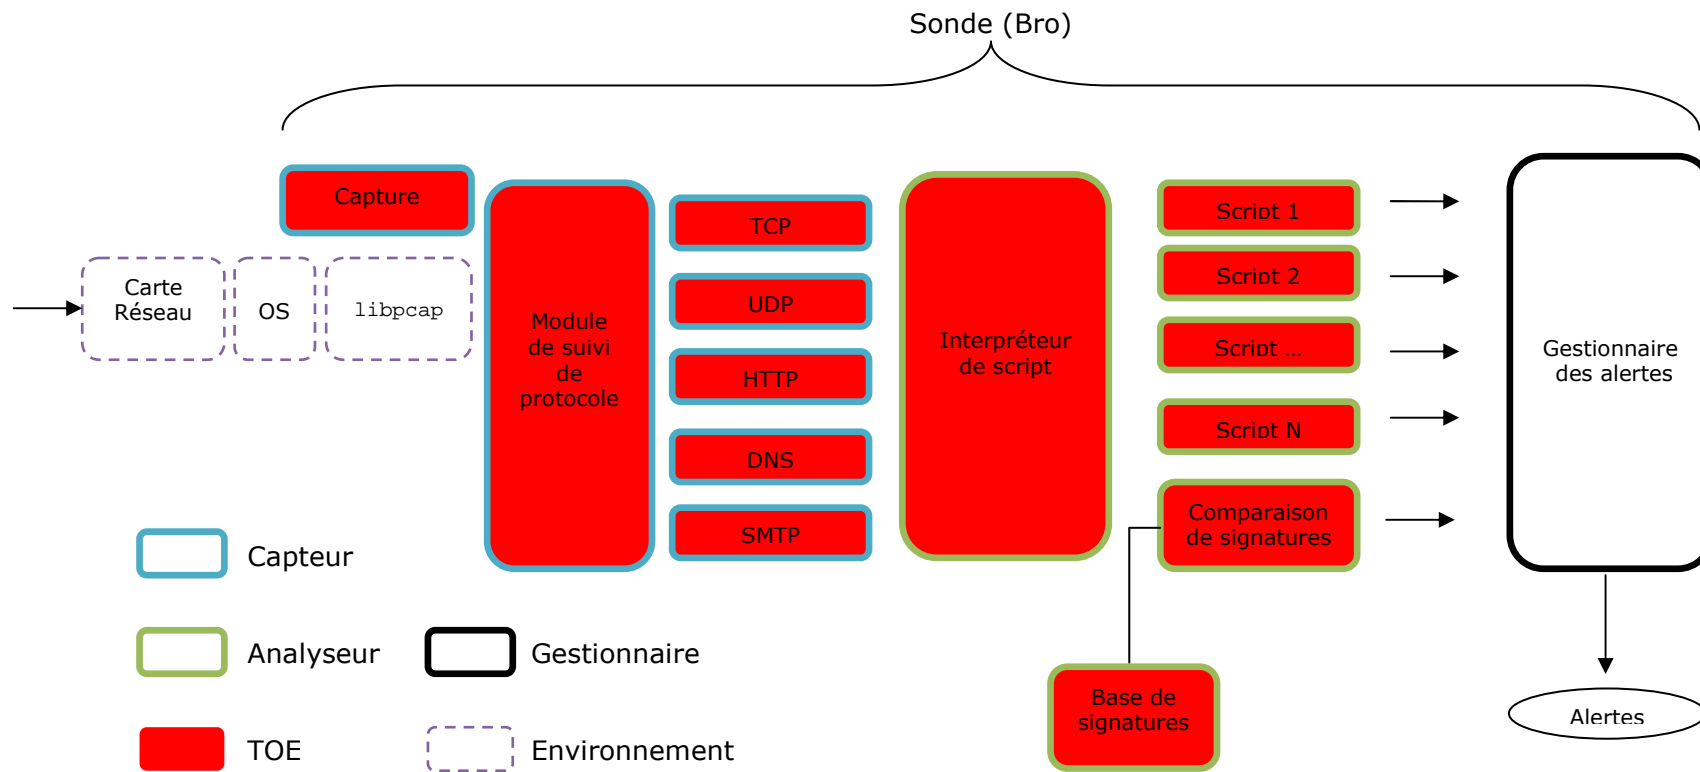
Sonde (Bro)

Capture

Carte Réseau

OS

libpcap

Module de suivi de protocole

TCP

UDP

HTTP

DNS

SMTP

Interpréteur de script

Script 1

Script 2

Script ...

Script N

Comparaison de signatures

Base de signatures

Gestionnaire des alertes

Alertes

Capteur

Analyseur

Gestionnaire

TOE

Environnement